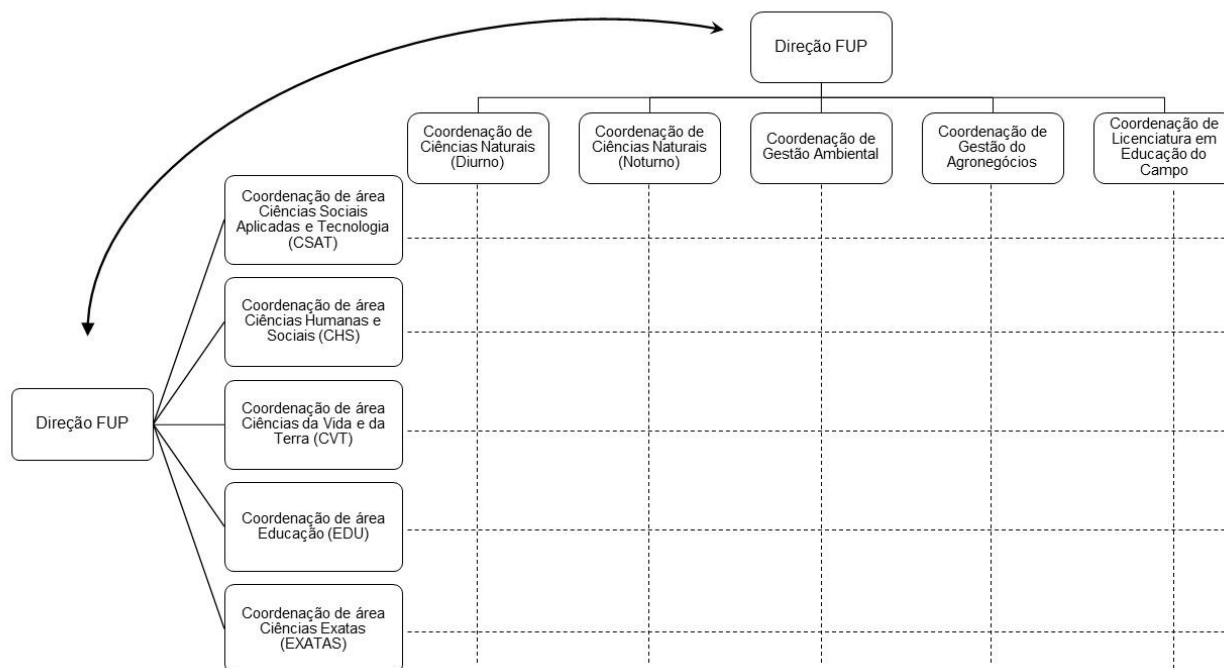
Direção FUP

Coordenação de Ciências Naturais (Diurno)

Coordenação de Ciências Naturais (Noturno)

Coordenação de Gestão Ambiental

Coordenação de Gestão do Agronegócios

Coordenação de Licenciatura em Educação do Campo

Direção FUP

Coordenação de área Ciências Sociais Aplicadas e Tecnologia (CSAT)

Coordenação de área Ciências Humanas e Sociais (CHS)

Coordenação de área Ciências da Vida e da Terra (CVT)

Coordenação de área Educação (EDU)

Coordenação de área Ciências Exatas (EXATAS)